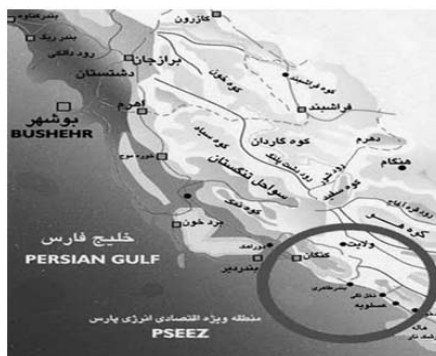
کازرون
بندر ریگ
رود دالکی
برازجان
دشتستان
بوشهر
BUSHEHR
اهرم
کوه کوهک
فراشبند
کوه کاردان
سواحل تنگستان
دهرم
هیکام
کوه سیاه
کوه قند
بردخون
بندردیر
کنگان
خلیج فارس
PERSIAN GULF
منطقه ویژه اقتصادی انرژی پارس
PSEEZ
بندرطاهری
عسلویه
نخل تقی
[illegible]